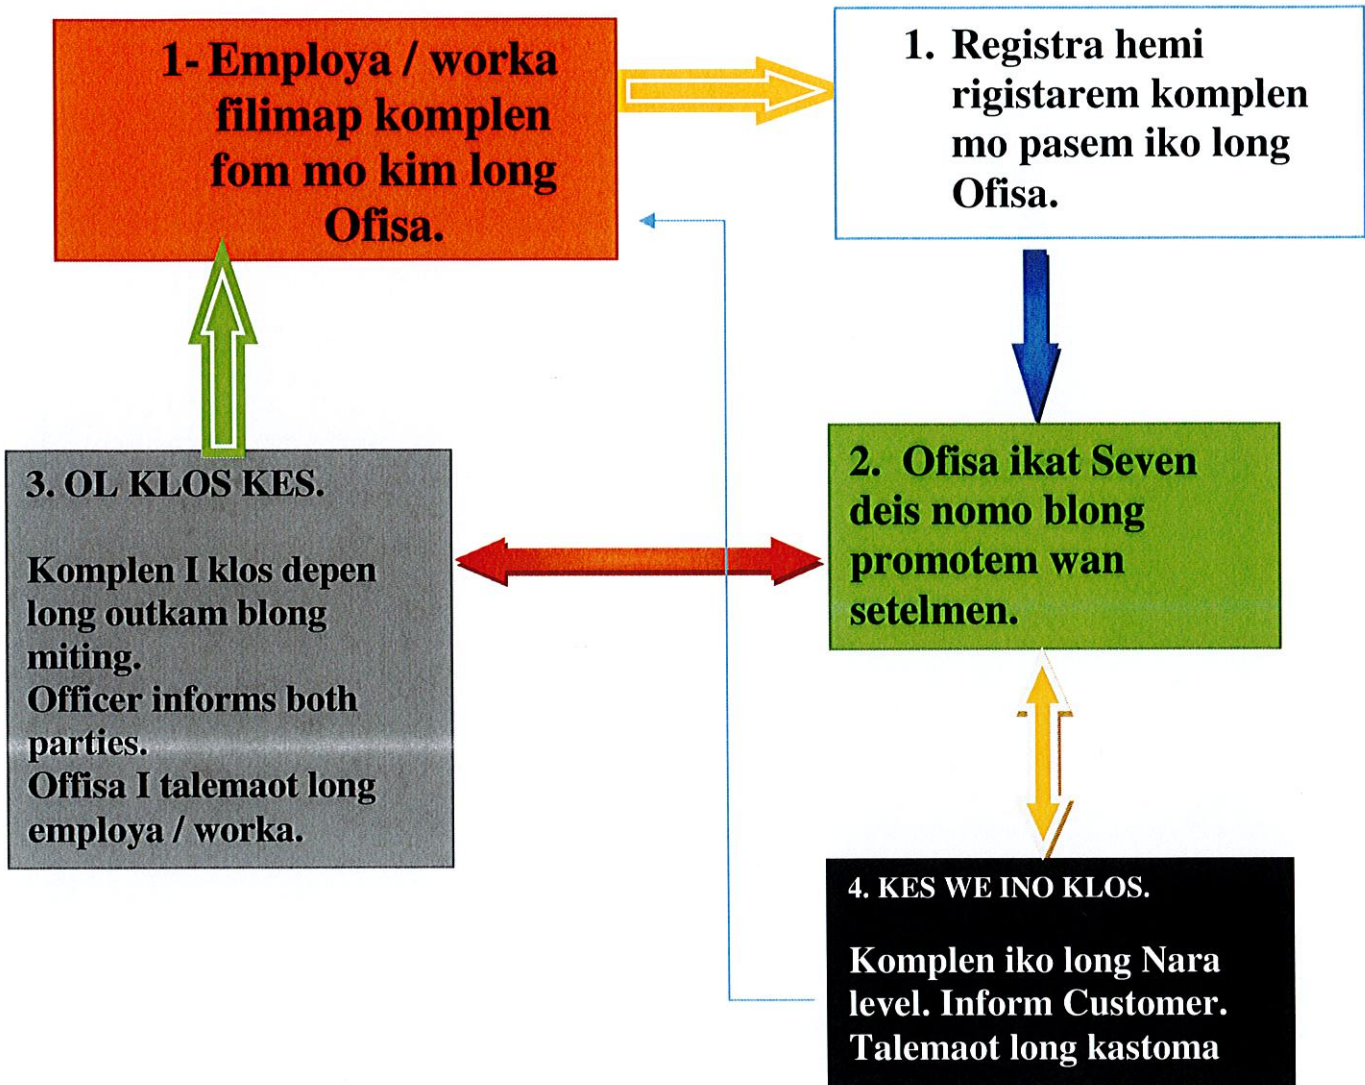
1- Employa / worka filimap komplen fom mo kim long Ofisa.

1. Registra hemi rigistarem komplen mo pasem iko long Ofisa.

2. Ofisa ikat Seven deis nomo blong promotem wan setelmen.

3. OL KLOS KES.

Komplen I klos depen long outkam blong miting.
Officer informs both parties.
Offisa I talemaot long employa / worka.

4. KES WE INO KLOS.

Komplen iko long Nara level. Inform Customer. Talemaot long kastoma